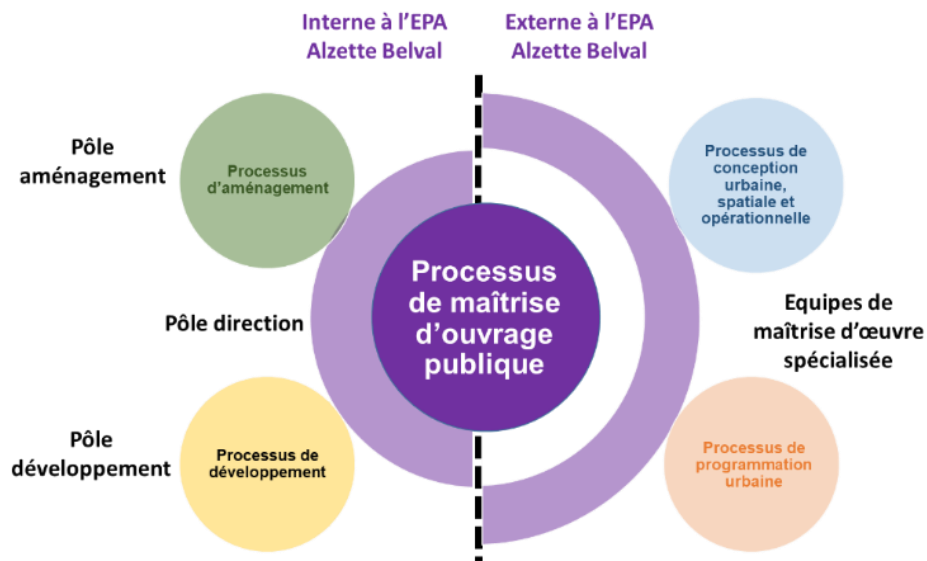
Interne à l’EPA Alzette Belval

Externe à l’EPA Alzette Belval

Pôle aménagement

Processus d’aménagement

Processus de conception urbaine, spatiale et opérationnelle

Processus de maîtrise d’ouvrage publique

Pôle direction

Equipes de maîtrise d’œuvre spécialisée

Pôle développement

Processus de développement

Processus de programmation urbaine